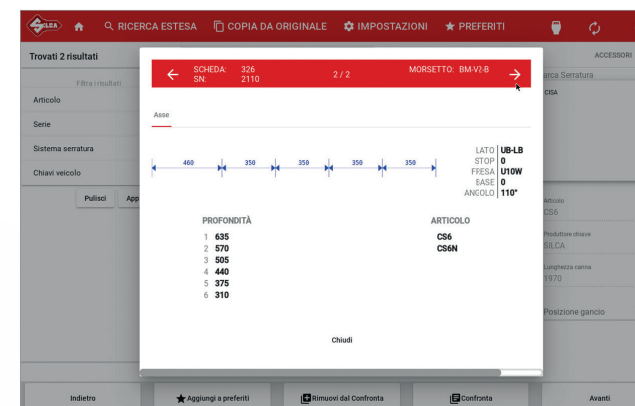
SILCA RICERCA ESTESA COPIA DA ORIGINALE IMPOSTAZIONI PREFERITI

Trovati 2 risultati

Filtra i risultati

Articolo

Serie

Sistema serratura

Chiavi veicolo

Pulisci App

ACCESSORI

arca Serratura

CISA

Articolo

CS6

Produttore chiave

SILCA

Lunghezza canna

1970

Posizione gancio

SCHEDA: 326
SN: 2110

2 / 2

MORSETTO: BM-V2-B

Asse

460 350 350 350 350

| | |
|---|---|
| LATO | UB-LB |
| STOP | 0 |
| FRESA | U10W |
| BASE | 0 |
| ANGOLO | 110° |

PROFONDITÀ

1 635
2 570
3 505
4 440
5 375
6 310

ARTICOLO

CS6
CS6N

Chiudi

Indietro

Aggiungi a preferiti

Rimuovi dal Confronta

Confronta

Avanti